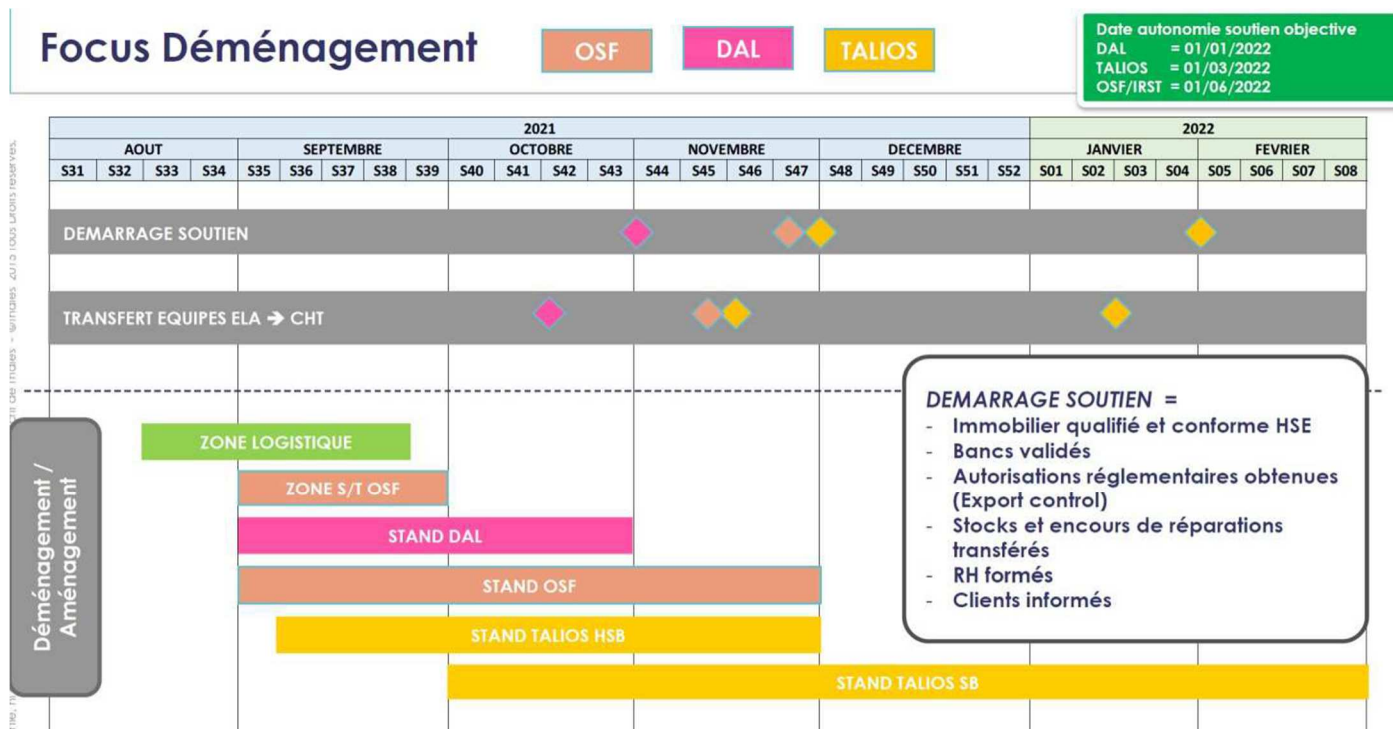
Focus Déménagement

OSF DAL TALIOS

Date autonomie soutien objective
DAL = 01/01/2022
TALIOS = 01/03/2022
OSF/IRST = 01/06/2022

| 2021 | | | | | | | | | | | | | | | | | | | | | | 2022 | | | | | | | |
|---|---|---|---|---|---|---|---|---|---|---|---|---|---|---|---|---|---|---|---|---|---|---|---|---|---|---|---|---|---|
| AOUT | | | | SEPTEMBRE | | | | | OCTOBRE | | | | NOVEMBRE | | | | DECEMBRE | | | | | JANVIER | | | | FEVRIER | | | |
| S31 | S32 | S33 | S34 | S35 | S36 | S37 | S38 | S39 | S40 | S41 | S42 | S43 | S44 | S45 | S46 | S47 | S48 | S49 | S50 | S51 | S52 | S01 | S02 | S03 | S04 | S05 | S06 | S07 | S08 |

DEMARRAGE SOUTIEN

TRANSFERT EQUIPES ELA ➔ CHT

DEMARRAGE SOUTIEN =
- Immobilier qualifié et conforme HSE
- Bancs validés
- Autorisations réglementaires obtenues (Export control)
- Stocks et encours de réparations transférés
- RH formés
- Clients informés

Déménagement / Aménagement

ZONE LOGISTIQUE

ZONE S/T OSF

STAND DAL

STAND OSF

STAND TALIOS HSB

STAND TALIOS SB

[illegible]